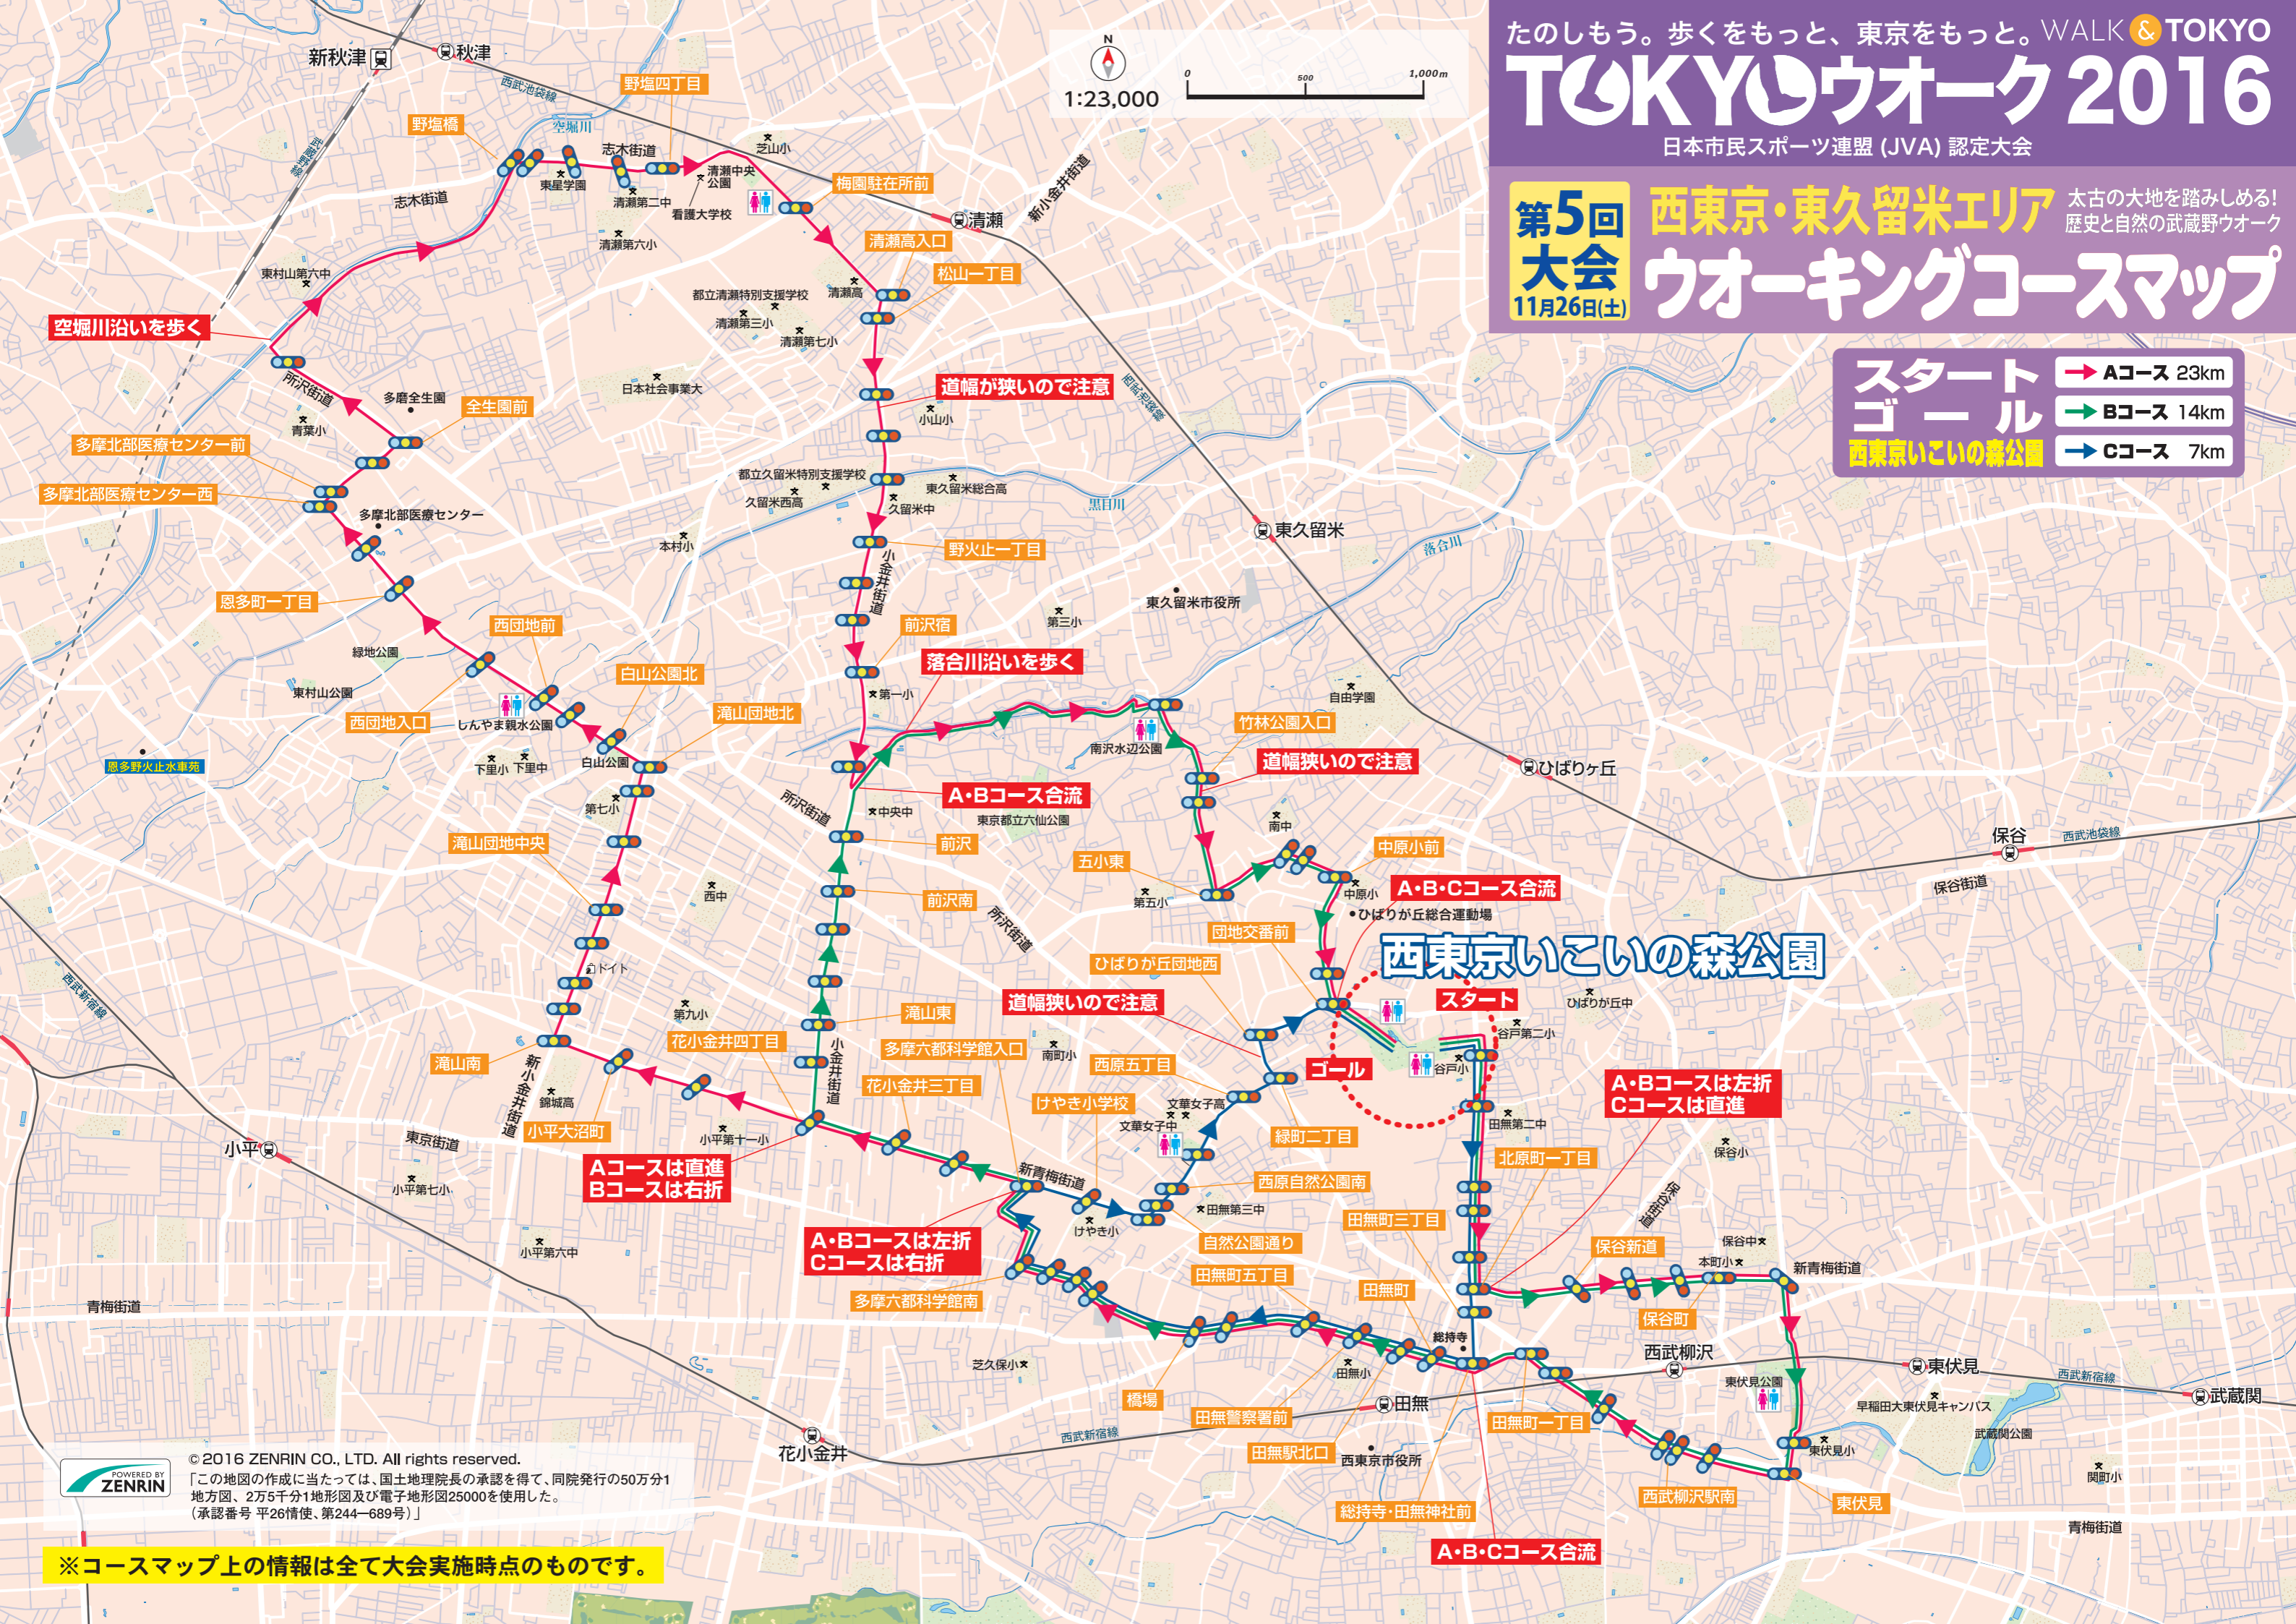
たのしもう。歩くをもっと、東京をもっと。WALK & TOKYO
TOKYOウオーク2016
日本市民スポーツ連盟 (JVA) 認定大会

第5回大会 11月26日(土)
西東京・東久留米エリア
太古の大地を踏みしめる! 歴史と自然の武蔵野ウオーク
ウオーキングコースマップ

スタート ゴール 西東京いこいの森公園
Aコース 23km
Bコース 14km
Cコース 7km

N
1:23,000
0 500 1,000m

新秋津 秋津 西武池袋線 野塩四丁目 野塩橋 空堀川 志木街道 東星学園 清瀬第二中 清瀬中央公園 看護大学校 芝山小 梅園駐在所前 清瀬 清瀬第六小 清瀬高入口 松山一丁目 新小金井街道 東村山第六中 都立清瀬特別支援学校 清瀬高 清瀬第三小 清瀬第七小 空堀川沿いを歩く 所沢街道 日本社会事業大 道幅が狭いので注意 旧旧柳瀬 多磨全生園 全生園前 青葉小 小山小 多摩北部医療センター前 多摩北部医療センター西 多摩北部医療センター 都立久留米特別支援学校 久留米西高 東久留米総合高 久留米中 黒目川 東久留米 落合川 本村小 野火止一丁目 小金井街道 恩多町一丁目 西団地前 前沢宿 第三小 東久留米市役所 緑地公園 落合川沿いを歩く 第一小 白山公園北 東村山公園 西団地入口 しんやま親水公園 滝山団地北 竹林公園入口 自由学園 南沢水辺公園 道幅狭いので注意 ひばりヶ丘 恩多野火止水車苑 下里小 下里中 白山公園 第七小 A・Bコース合流 中央中 東京都立六仙公園 所沢街道 南中 前沢 滝山団地中央 五小東 中原小前 保谷 西武池袋線 A・B・Cコース合流 第五小 中原小 ひばりが丘総合運動場 保谷街道 西中 前沢南 所沢街道 団地交番前 ドイト ひばりが丘団地西 西東京いこいの森公園 第九小 滝山東 道幅狭いので注意 スタート ひばりが丘中 西武新宿線 谷戸第二小 滝山南 花小金井四丁目 多摩六都科学館入口 南町小 西原五丁目 ゴール 谷戸小 新小金井街道 錦城高 花小金井三丁目 けやき小学校 文華女子高 A・Bコースは左折 Cコースは直進 小平大沼町 文華女子中 緑町二丁目 田無第二中 保谷小 小平 東京街道 小平第十一小 Aコースは直進 Bコースは右折 新青梅街道 北原町一丁目 小平第七小 西原自然公園南 保谷 田無第三中 けやき小 田無町三丁目 保谷中 A・Bコースは左折 Cコースは右折 自然公園通り 保谷新道 小平第六中 田無町五丁目 本町小 新青梅街道 多摩六都科学館南 田無町 保谷町 青梅街道 総持寺 西武柳沢 東伏見 西武新宿線 東伏見公園 武蔵関 芝久保小 田無小 早稲田大東伏見キャンパス 武蔵関公園 橋場 田無警察署前 田無 田無町一丁目 花小金井 西武新宿線 東伏見小 田無駅北口 西東京市役所 関前小 西武柳沢駅南 東伏見 総持寺・田無神社前 A・B・Cコース合流 青梅街道

POWERED BY ZENRIN
©2016 ZENRIN CO., LTD. All rights reserved.
「この地図の作成に当たっては、国土地理院長の承認を得て、同院発行の50万分1地方図、2万5千分1地形図及び電子地形図25000を使用した。(承認番号 平26情使、第244―689号)」

※コースマップ上の情報は全て大会実施時点のものです。